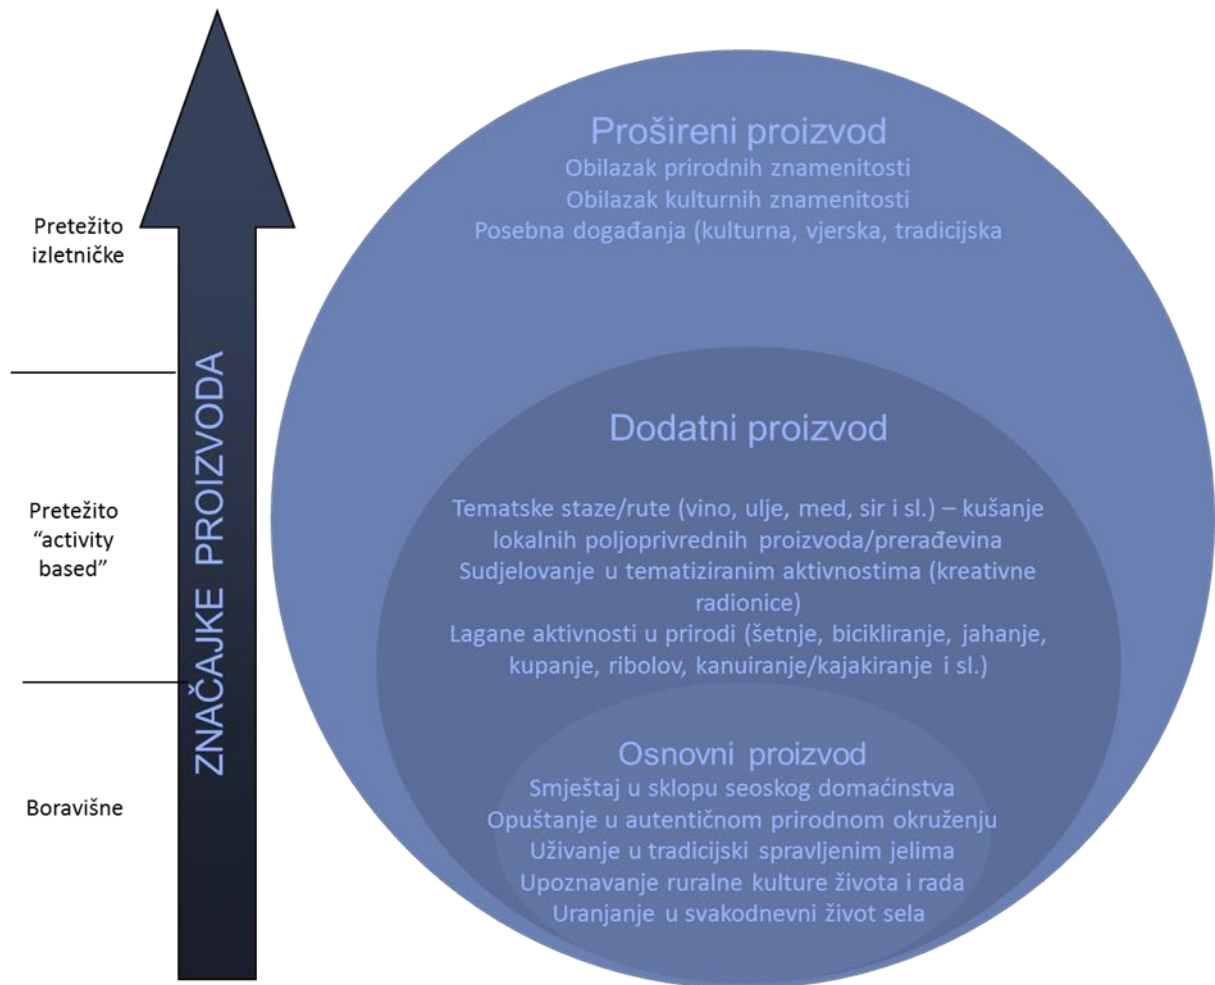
Pretežito izletničke

Pretežito “activity based”

Boravišne

ZNAČAJKE PROIZVODA

Prošireni proizvod
Obilazak prirodnih znamenitosti
Obilazak kulturnih znamenitosti
Posebna događanja (kulturna, vjerska, tradicijska

Dodatni proizvod
Tematske staze/rute (vino, ulje, med, sir i sl.) – kušanje lokalnih poljoprivrednih proizvoda/prerađevina
Sudjelovanje u tematiziranim aktivnostima (kreativne radionice)
Lagane aktivnosti u prirodi (šetnje, bicikliranje, jahanje, kupanje, ribolov, kanuiranje/kajakiranje i sl.)

Osnovni proizvod
Smještaj u sklopu seoskog domaćinstva
Opuštanje u autentičnom prirodnom okruženju
Uživanje u tradicijski spravljenim jelima
Upoznavanje ruralne kulture života i rada
Uranjanje u svakodnevni život sela